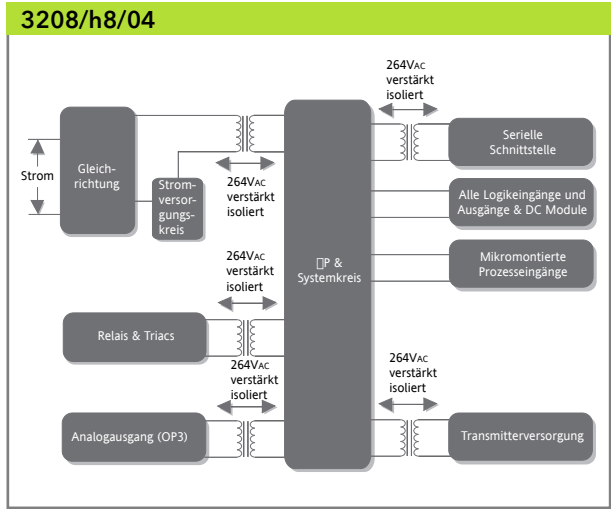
3208/h8/04

264VAC verstärkt isoliert

Strom

Gleich-richtung

Strom-versor-gungs-kreis

264VAC verstärkt isoliert

Serielle Schnittstelle

Alle Logikeingänge und Ausgänge & DC Module

Mikromontierte Prozesseingänge

264VAC verstärkt isoliert

□P & Systemkreis

Relais & Triacs

264VAC verstärkt isoliert

264VAC verstärkt isoliert

Analogausgang (OP3)

Transmitterversorgung